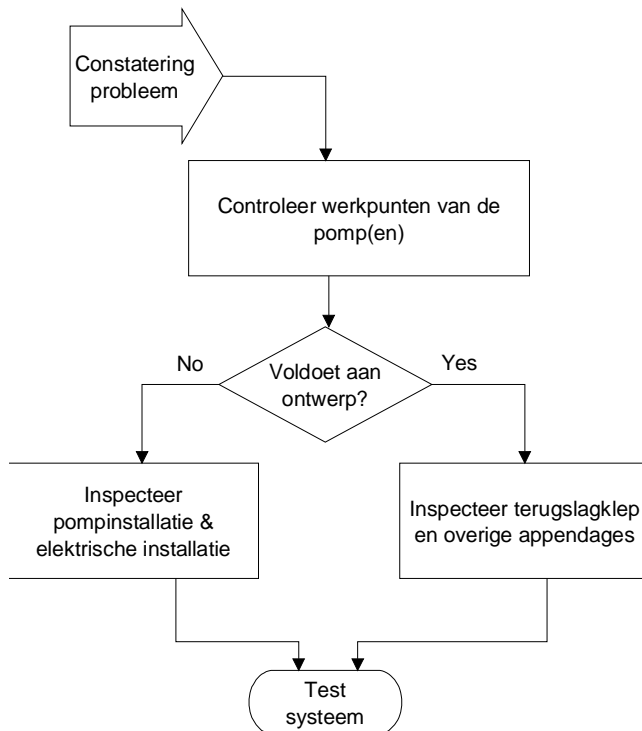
Constatering probleem

Controleer werkpunten van de pomp(en)

No

Voldoet aan ontwerp?

Yes

Inspecteer pompinstallatie & elektrische installatie

Inspecteer terugslagklep en overige appendages

Test systeem